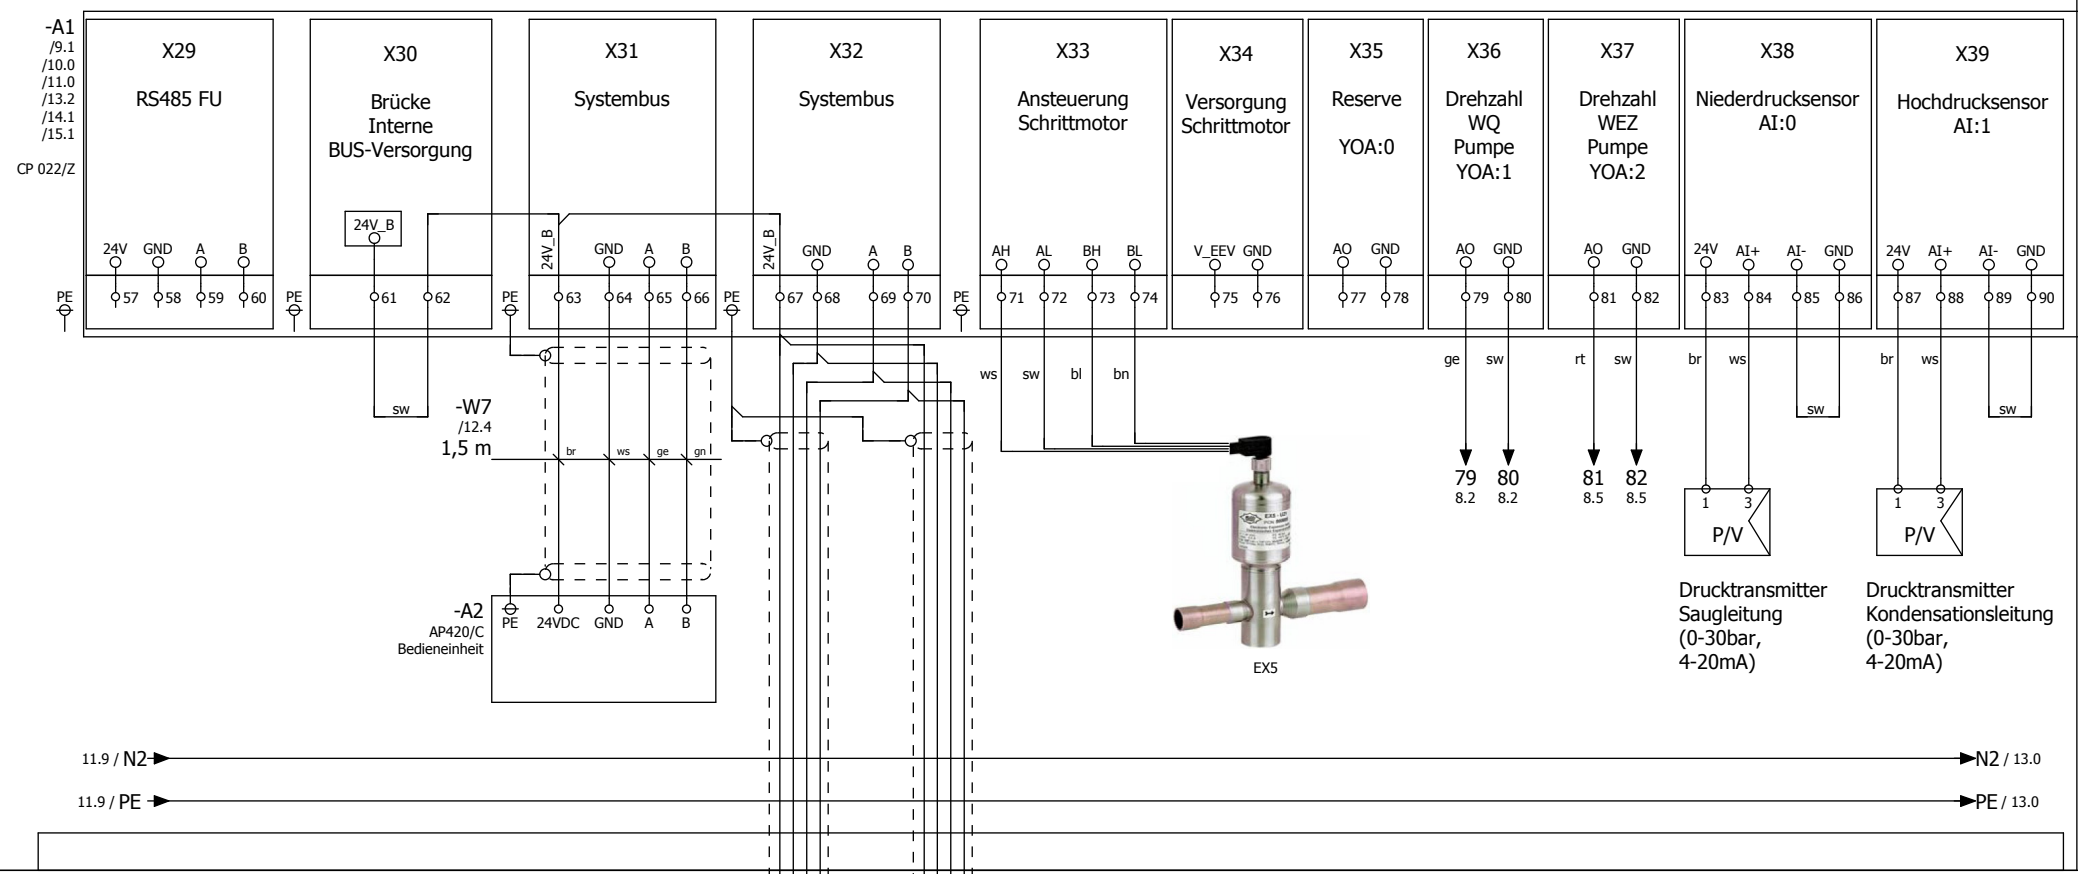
-A1
/9.1
/10.0
/11.0
/13.2
/14.1
/15.1

CP 022/Z

X29
RS485 FU
24V GND A B
57 58 59 60

PE

X30
Brücke
Interne
BUS-Versorgung
24V_B
61 62

PE

X31
Systembus
24V_B GND A B
63 64 65 66

PE

X32
Systembus
24V_B GND A B
67 68 69 70

PE

X33
Ansteuerung
Schrittmotor
AH AL BH BL
71 72 73 74

X34
Versorgung
Schrittmotor
V_EEV GND
75 76

X35
Reserve
YOA:0
AO GND
77 78

X36
Drehzahl
WQ
Pumpe
YOA:1
AO GND
79 80

X37
Drehzahl
WEZ
Pumpe
YOA:2
AO GND
81 82

X38
Niederdrucksensor
AI:0
24V AI+ AI- GND
83 84 85 86

X39
Hochdrucksensor
AI:1
24V AI+ AI- GND
87 88 89 90

sw

-W7
/12.4
1,5 m
br ws ge gn

ws sw bl bn

ge sw
79 80
8.2 8.2

rt sw
81 82
8.5 8.5

br ws
sw
1 3
P/V
Drucktransmitter
Saugleitung
(0-30bar,
4-20mA)

br ws
sw
1 3
P/V
Drucktransmitter
Kondensationsleitung
(0-30bar,
4-20mA)

-A2
AP420/C
Bedieneinheit
PE 24VDC GND A B

EX5

11.9 / N2
N2 / 13.0
11.9 / PE
PE / 13.0